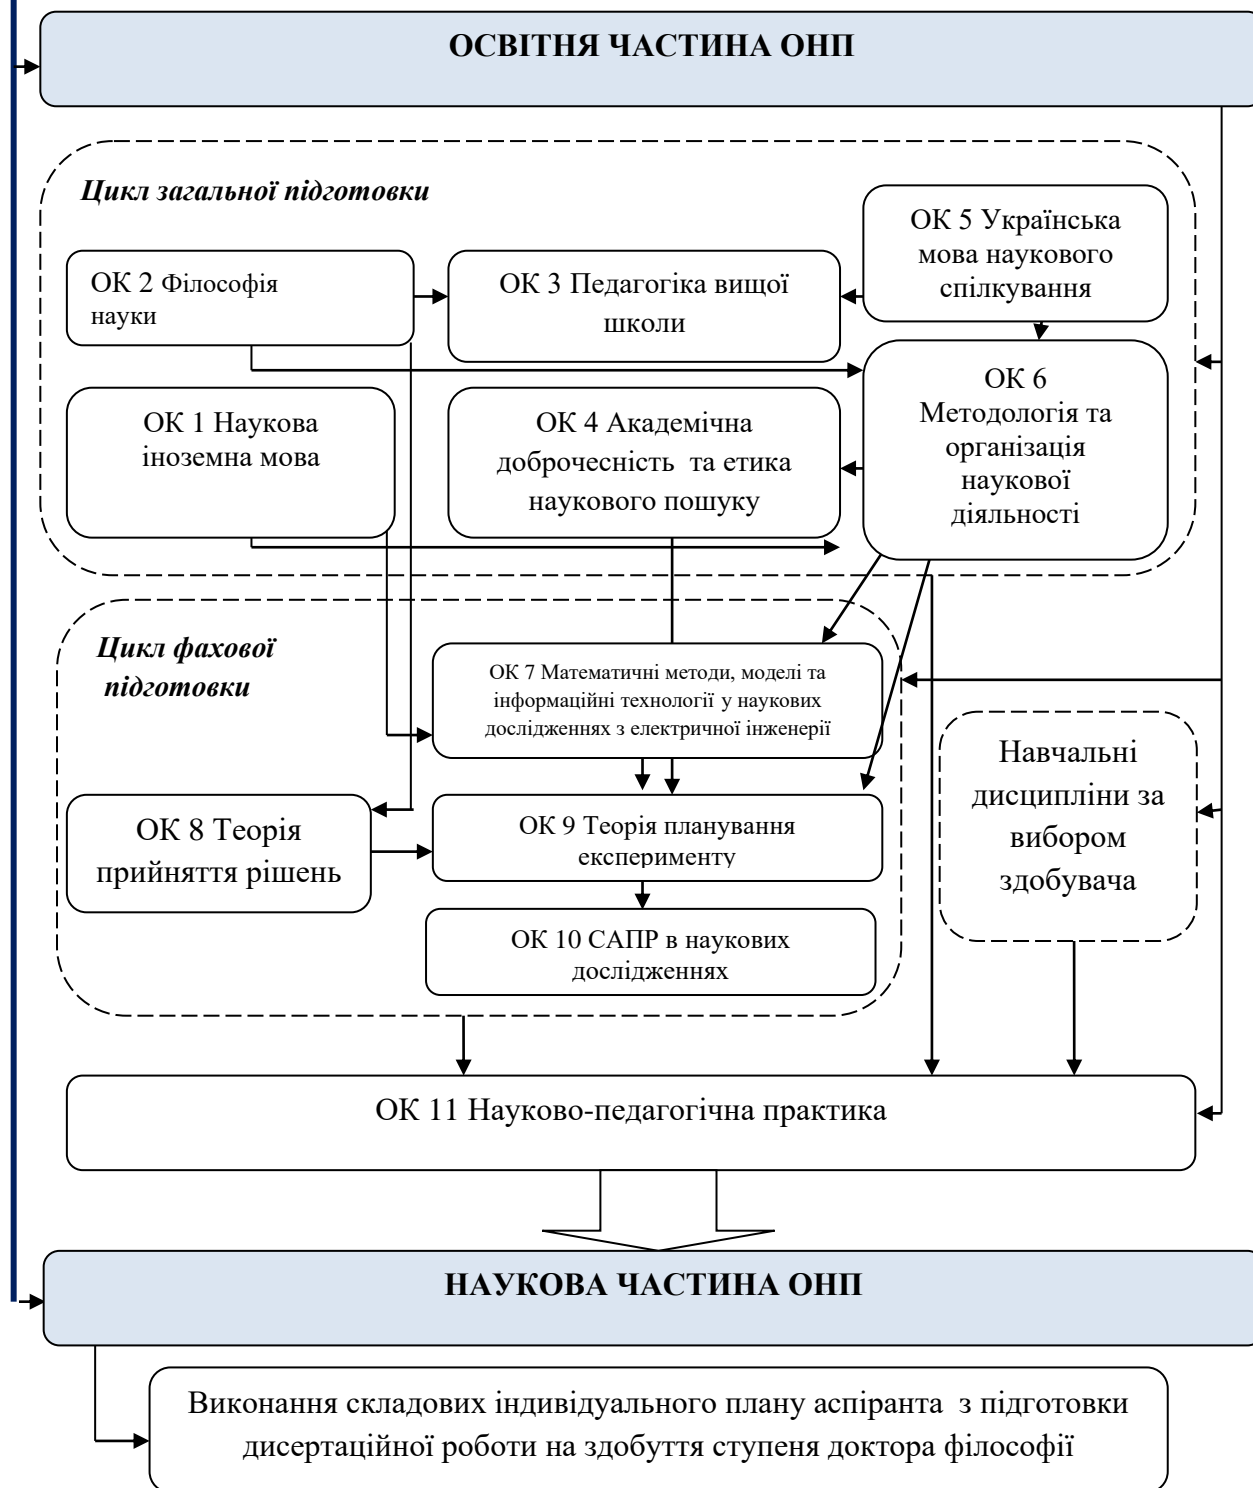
ОСВІТНЯ ЧАСТИНА ОНП

Цикл загальної підготовки

ОК 2 Філософія науки

ОК 3 Педагогіка вищої школи

ОК 5 Українська мова наукового спілкування

ОК 1 Наукова іноземна мова

ОК 4 Академічна доброчесність та етика наукового пошуку

ОК 6 Методологія та організація наукової діяльності

Цикл фахової підготовки

ОК 7 Математичні методи, моделі та інформаційні технології у наукових дослідженнях з електричної інженерії

Навчальні дисципліни за вибором здобувача

ОК 8 Теорія прийняття рішень

ОК 9 Теорія планування експерименту

ОК 10 САПР в наукових дослідженнях

ОК 11 Науково-педагогічна практика

НАУКОВА ЧАСТИНА ОНП

Виконання складових індивідуального плану аспіранта з підготовки дисертаційної роботи на здобуття ступеня доктора філософії